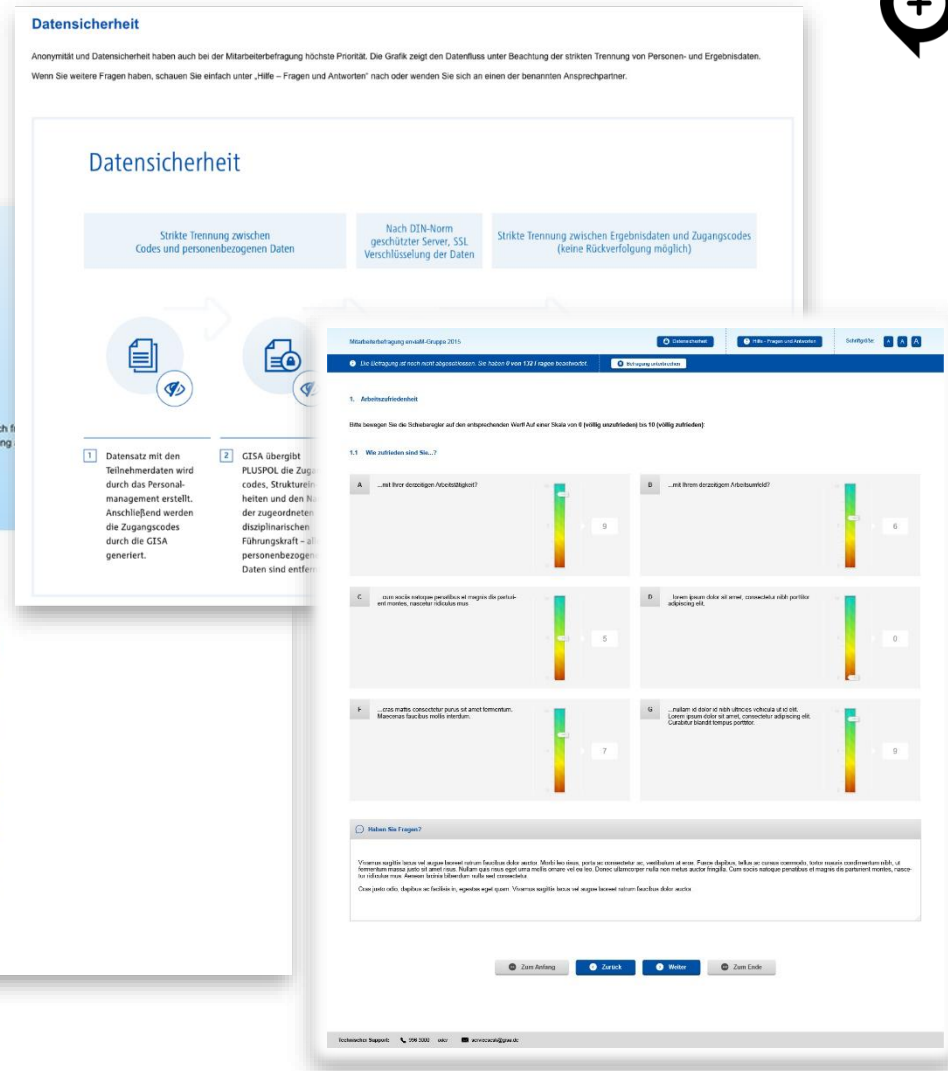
Datensicherheit

Anonymität und Datensicherheit haben auch bei der Mitarbeiterbefragung höchste Priorität. Die Grafik zeigt den Datenfluss unter Beachtung der strikten Trennung von Personen- und Ergebnisdaten.

Wenn Sie weitere Fragen haben, schauen Sie einfach unter „Hilfe – Fragen und Antworten" nach oder wenden Sie sich an einen der benannten Ansprechpartner.

Datensicherheit

Strikte Trennung zwischen Codes und personenbezogenen Daten

Nach DIN-Norm geschützter Server, SSL Verschlüsselung der Daten

Strikte Trennung zwischen Ergebnisdaten und Zugangscodes (keine Rückverfolgung möglich)

1 Datensatz mit den Teilnehmerdaten wird durch das Personalmanagement erstellt. Anschließend werden die Zugangscodes durch die GISA generiert.

2 GISA übergibt PLUSPOL die Zuga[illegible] codes, Strukturein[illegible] heiten und den Na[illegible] der zugeordneten disziplinarischen Führungskraft – al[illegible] personenbezogen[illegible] Daten sind entfer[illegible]

ch f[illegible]
ng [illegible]

Mitarbeiterbefragung envia M-Gruppe 2015

Datensicherheit

Hilfe - Fragen und Antworten

Schriftgröße: A A A

Die Befragung ist noch nicht abgeschlossen. Sie haben 0 von 132 Fragen beantwortet.

Befragung unterbrechen

1. Arbeitszufriedenheit

Bitte bewegen Sie die Schieberegler auf den entsprechenden Wert! Auf einer Skala von 0 (völlig unzufrieden) bis 10 (völlig zufrieden):

1.1 Wie zufrieden sind Sie...?

A ...mit Ihrer derzeitigen Arbeitstätigkeit?
9

B ...mit Ihrem derzeitigen Arbeitsumfeld?
6

C ...cum sociis natoque penatibus et magnis dis parturient montes, nascetur ridiculus mus.
5

D ...lorem ipsum dolor sit amet, consectetur nibh porttitor adipiscing elit.
0

F ...cras mattis consectetur purus sit amet fermentum. Maecenas faucibus mollis interdum.
7

G ...nullam id dolor id nibh ultricies vehicula ut id elit. Lorem ipsum dolor sit amet, consectetur adipiscing elit. Curabitur blandit tempus porttitor.
9

Haben Sie Fragen?

Vivamus sagittis lacus vel augue laoreet rutrum faucibus dolor auctor. Morbi leo risus, porta ac consectetur ac, vestibulum at eros. Fusce dapibus, tellus ac cursus commodo, tortor mauris condimentum nibh, ut fermentum massa justo sit amet risus. Nullam quis risus eget urna mollis ornare vel eu leo. Donec ullamcorper nulla non metus auctor fringilla. Cum sociis natoque penatibus et magnis dis parturient montes, nascetur ridiculus mus. Aenean lacinia bibendum nulla sed consectetur.

Cras justo odio, dapibus ac facilisis in, egestas eget quam. Vivamus sagittis lacus vel augue laoreet rutrum faucibus dolor auctor.

Zum Anfang  Zurück  Weiter  Zum Ende

Technischer Support: 596 5000 oder servicedesk@gisa.de